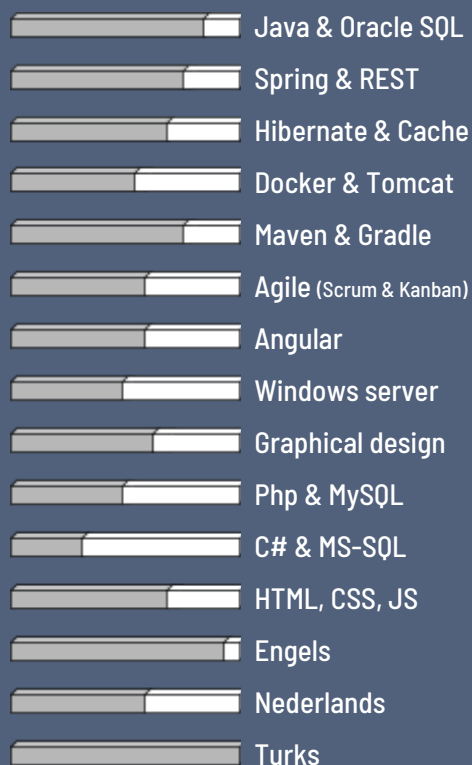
Java & Oracle SQL
Spring & REST
Hibernate & Cache
Docker & Tomcat
Maven & Gradle
Agile (Scrum & Kanban)
Angular
Windows server
Graphical design
Php & MySQL
C# & MS-SQL
HTML, CSS, JS
Engels
Nederlands
Turks